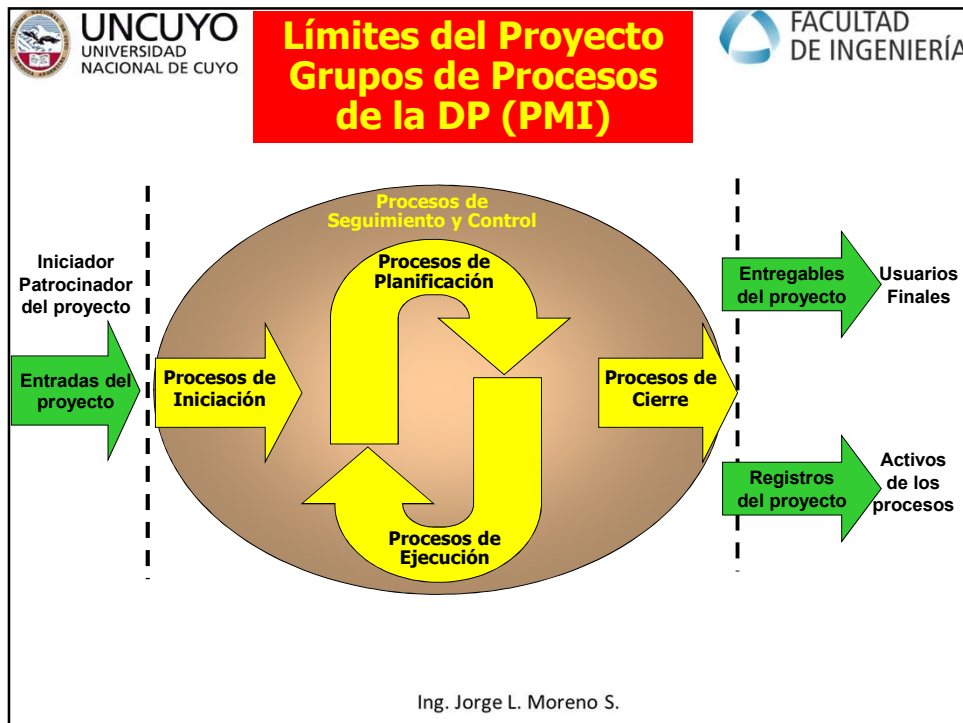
UNCUYO
UNIVERSIDAD NACIONAL DE CUYO

Límites del Proyecto
Grupos de Procesos
de la DP (PMI)

FACULTAD
DE INGENIERÍA

Iniciador
Patrocinador
del proyecto

Entradas del proyecto

Procesos de Seguimiento y Control

Procesos de Planificación

Procesos de Iniciación

Procesos de Cierre

Procesos de Ejecución

Entregables del proyecto

Usuarios Finales

Registros del proyecto

Activos de los procesos

Ing. Jorge L. Moreno S.